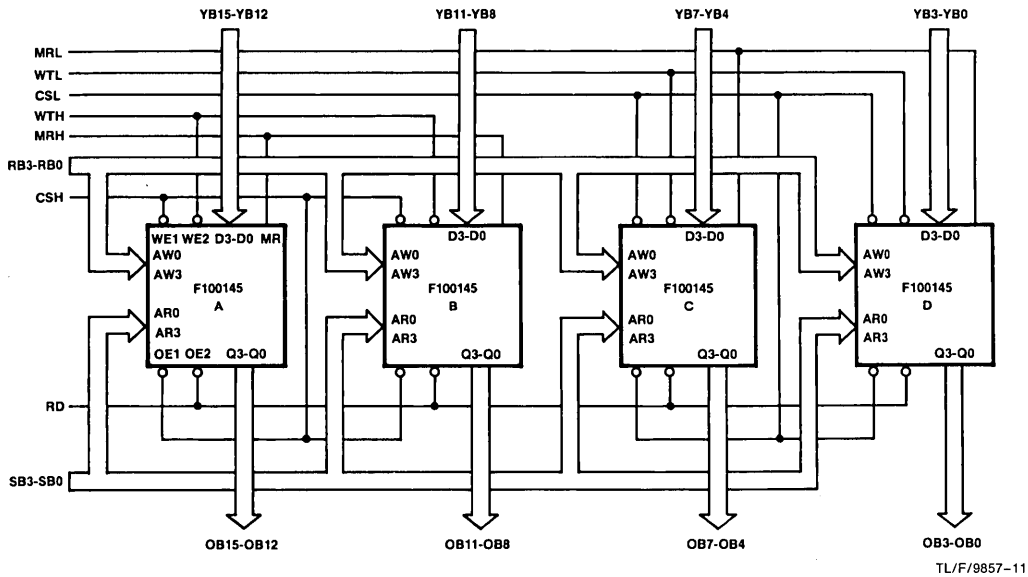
YB15-YB12
YB11-YB8
YB7-YB4
YB3-YB0
MRL
WTL
CSL
WTH
MRH
RB3-RB0
CSH
WE1 WE2 D3-D0 MR
AW0
AW3
F100145
A
AR0
AR3
OE1 OE2 Q3-Q0
D3-D0
AW0
AW3
F100145
B
AR0
AR3
Q3-Q0
D3-D0
AW0
AW3
F100145
C
AR0
AR3
Q3-Q0
D3-D0
AW0
AW3
F100145
D
AR0
AR3
Q3-Q0
RD
SB3-SB0
OB15-OB12
OB11-OB8
OB7-OB4
OB3-OB0
TL/F/9857-11